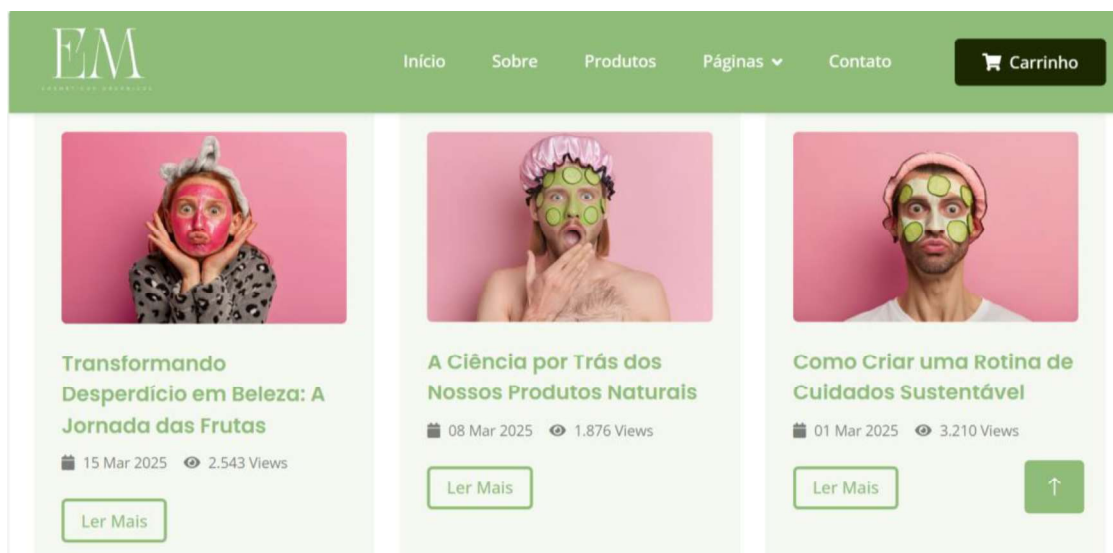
EM
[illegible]

Início Sobre Produtos Páginas Contato Carrinho

Transformando Desperdício em Beleza: A Jornada das Frutas

15 Mar 2025 2.543 Views

Ler Mais

A Ciência por Trás dos Nossos Produtos Naturais

08 Mar 2025 1.876 Views

Ler Mais

Como Criar uma Rotina de Cuidados Sustentável

01 Mar 2025 3.210 Views

Ler Mais